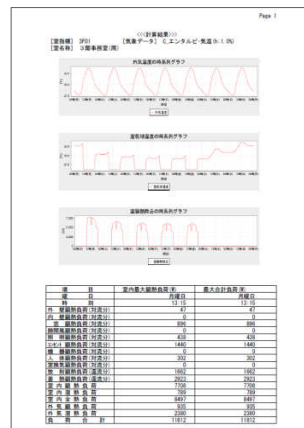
Page 1

<<<計算結果>>>

[室番号] 3F01 (気象データ) ①.エンタルピ・気温(h:1.0%)
[室名称] 3階事務室(南)

外気温度の時系列グラフ

室温湿度の時系列グラフ

湿度除去分の時系列グラフ

| 項目 | 室内最大顕熱負荷(W) | 最大合計負荷(W) |
|---|---|---|
| 曜日 | 月曜日 | 月曜日 |
| 時刻 | 13:15 | 13:15 |
| 外壁顕熱負荷(対流分) | 47 | 47 |
| 内壁顕熱負荷(対流分) | 0 | 0 |
| 窓顕熱負荷(対流分) | 896 | 896 |
| 隙間風顕熱負荷(対流分) | 0 | 0 |
| 照明顕熱負荷(対流分) | 438 | 438 |
| 機器顕熱負荷(対流分) | 1440 | 1440 |
| 機器潜熱負荷 | 0 | 0 |
| 人体顕熱負荷(対流分) | 302 | 302 |
| 室内潜熱負荷 | 0 | 0 |
| 放射顕熱負荷(顕流分) | 1662 | 1662 |
| 室顕熱負荷(顕流分) | 2923 | 2923 |
| 室内顕熱負荷 | 7708 | 7708 |
| 室内潜熱負荷 | 789 | 789 |
| 室内全熱負荷 | 8497 | 8497 |
| 外気顕熱負荷 | 935 | 935 |
| 外気潜熱負荷 | 2380 | 2380 |
| 負荷合計 | 11812 | 11812 |